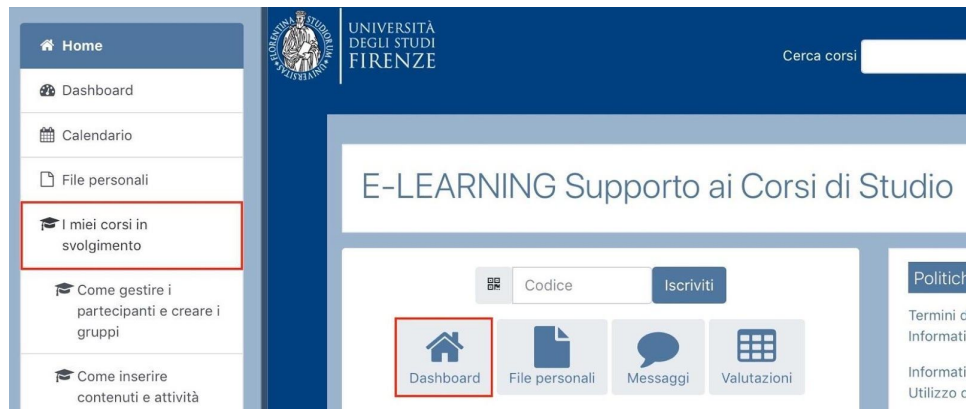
Home
Dashboard
Calendario
File personali
I miei corsi in svolgimento
Come gestire i partecipanti e creare i gruppi
Come inserire contenuti e attività

FLORENTINA STUDIORUM UNIVERSITAS
UNIVERSITÀ DEGLI STUDI FIRENZE

Cerca corsi

E-LEARNING Supporto ai Corsi di Studio

Codice
Iscriviti

Dashboard
File personali
Messaggi
Valutazioni

Politich
Termini c
Informati
Informati
Utilizzo c